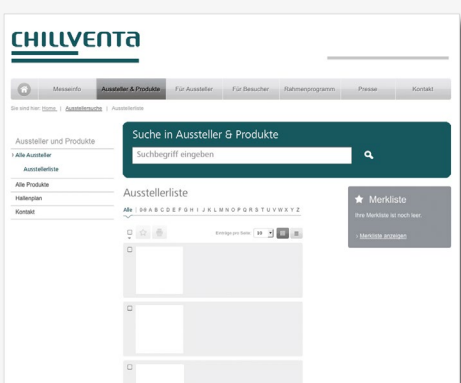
CHILLVENTA

Messeinfo | Aussteller & Produkte | Für Aussteller | Für Besucher | Rahmenprogramm | Presse | Kontakt

Sie sind hier: Home | Ausstellersuche | Ausstellerliste

Aussteller und Produkte

› Alle Aussteller

Ausstellerliste

Alle Produkte

Hallenplan

Kontakt

Suche in Aussteller & Produkte

Suchbegriff eingeben

Ausstellerliste

Alle | 0-9 A B C D E F G H I J K L M N O P Q R S T U V W X Y Z

Einträge pro Seite: 30

Merkliste

Ihre Merkliste ist noch leer.

› Merkliste anzeigen